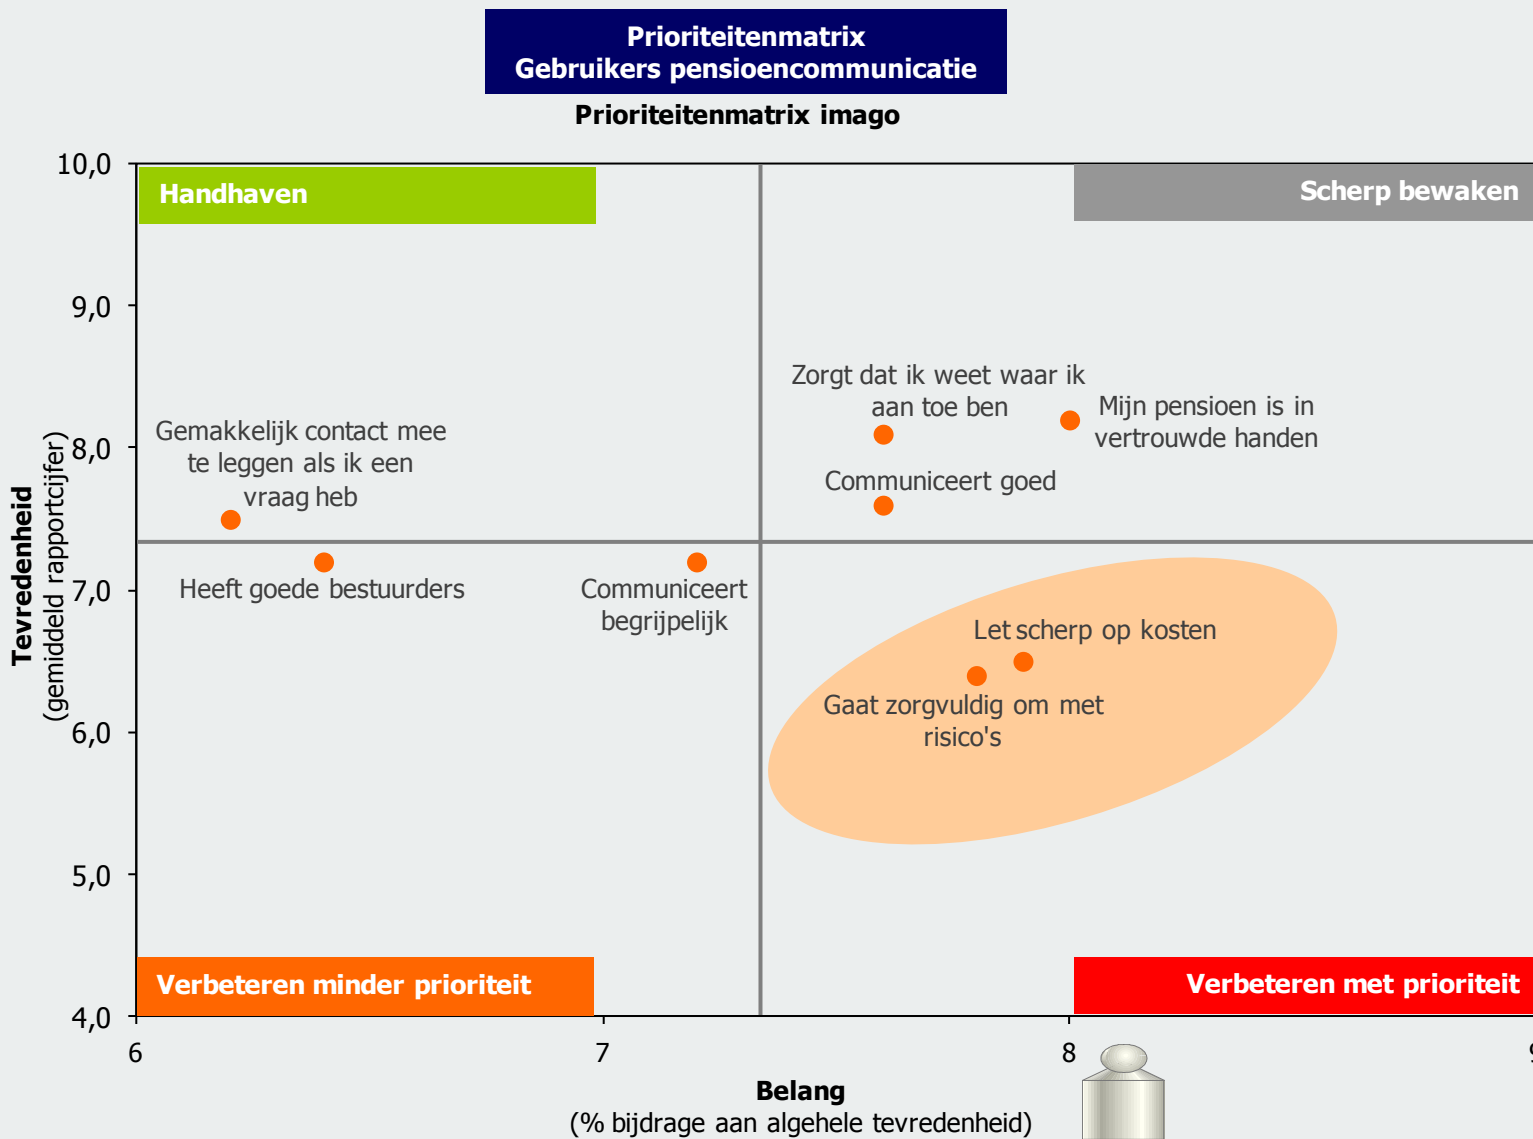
Prioriteitenmatrix
Gebruikers pensioencommunicatie

Prioriteitenmatrix imago

10,0
9,0
8,0
7,0
6,0
5,0
4,0

Tevredenheid
(gemiddeld rapportcijfer)

Handhaven

Scherp bewaken

Zorgt dat ik weet waar ik aan toe ben

Mijn pensioen is in vertrouwde handen

Gemakkelijk contact mee te leggen als ik een vraag heb

Communiceert goed

Heeft goede bestuurders

Communiceert begrijpelijk

Let scherp op kosten

Gaat zorgvuldig om met risico's

Verbeteren minder prioriteit

Verbeteren met prioriteit

6
7
8

Belang
(% bijdrage aan algehele tevredenheid)